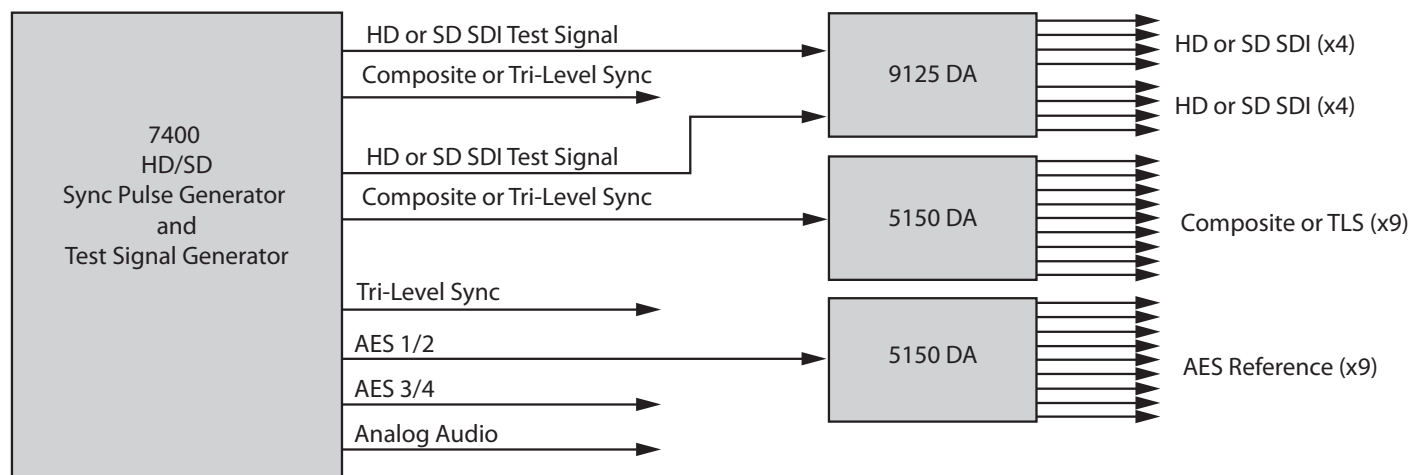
7400
HD/SD
Sync Pulse Generator
and
Test Signal Generator

HD or SD SDI Test Signal
Composite or Tri-Level Sync
HD or SD SDI Test Signal
Composite or Tri-Level Sync
Tri-Level Sync
AES 1/2
AES 3/4
Analog Audio

9125 DA
5150 DA
5150 DA

HD or SD SDI (x4)
HD or SD SDI (x4)
Composite or TLS (x9)
AES Reference (x9)